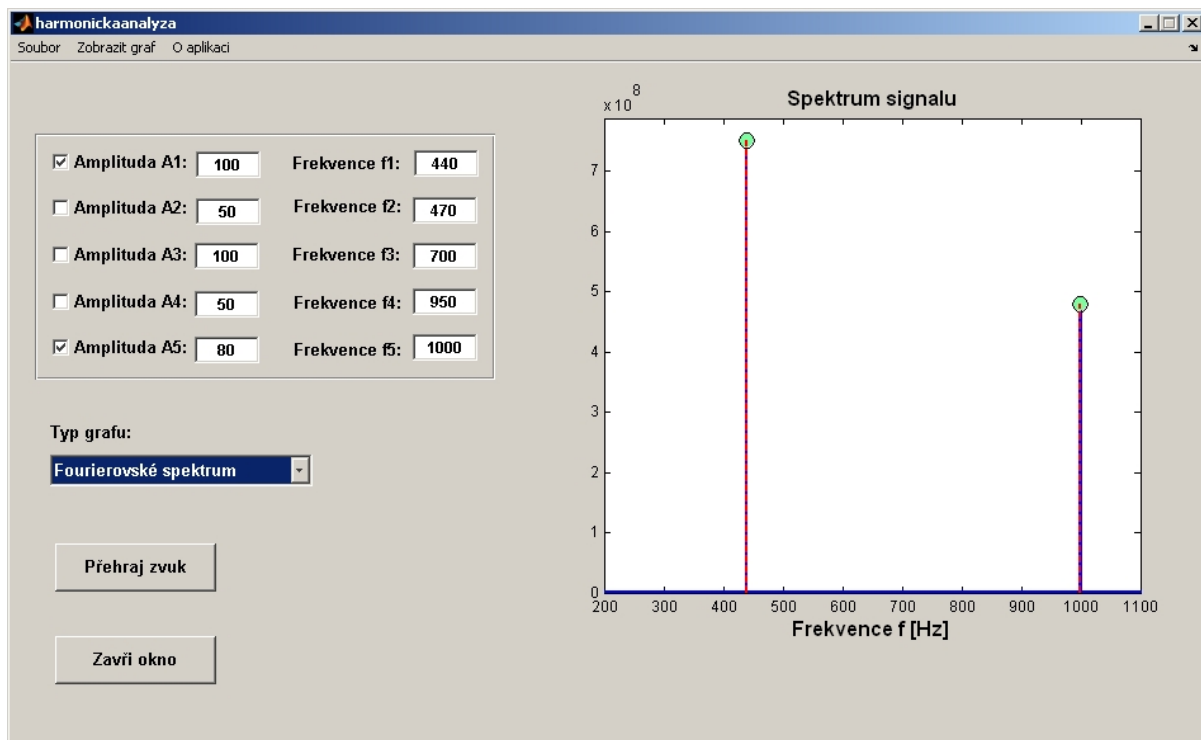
harmonickaanalyza

Soubor Zobrazit graf O aplikaci

☑ Amplituda A1: 100 Frekvence f1: 440
☐ Amplituda A2: 50 Frekvence f2: 470
☐ Amplituda A3: 100 Frekvence f3: 700
☐ Amplituda A4: 50 Frekvence f4: 950
☑ Amplituda A5: 80 Frekvence f5: 1000

Typ grafu:

Fourierovské spektrum

Přehraj zvuk

Zavři okno

Spektrum signalu

$x 10^8$

7
6
5
4
3
2
1
0

200 300 400 500 600 700 800 900 1000 1100

Frekvence f [Hz]